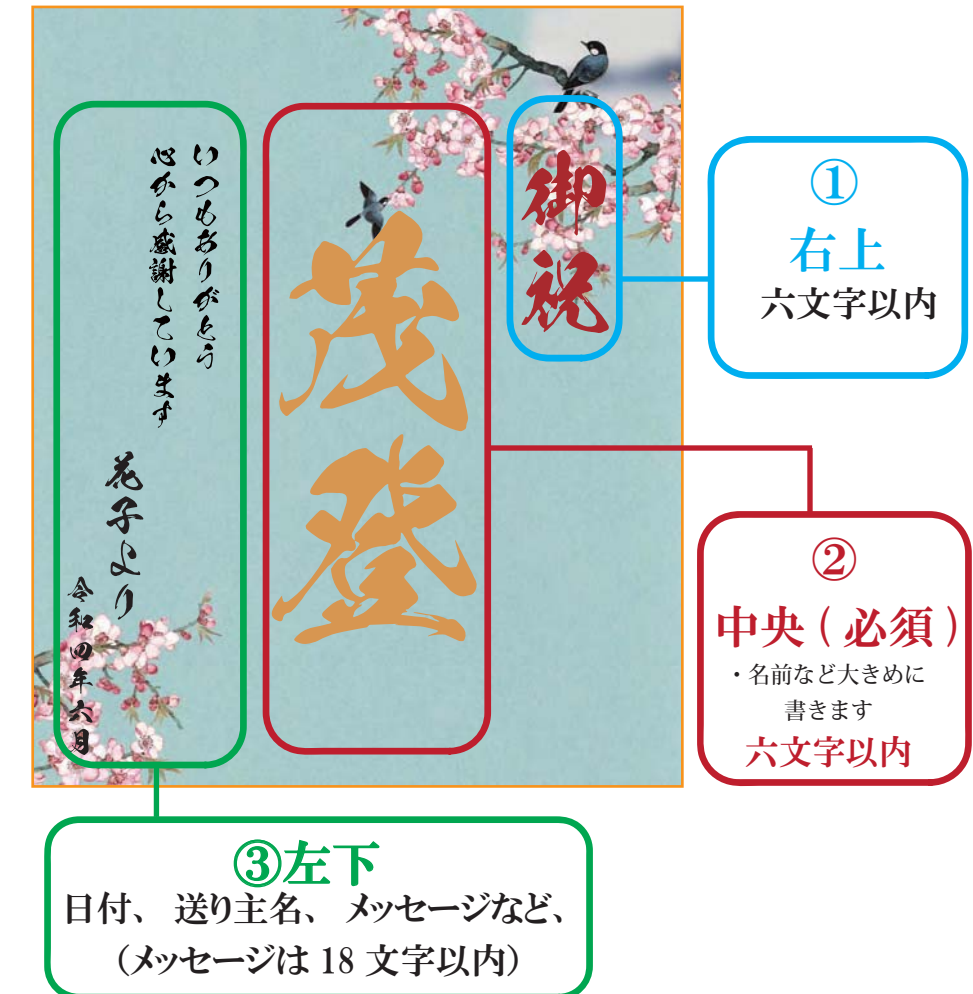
御祝

茂登

いつもありがとう
心から感謝しています

花子より

令和四年六月

①
右上
六文字以内

②
中央（必須）
・名前など大きめに書きます
六文字以内

③左下
日付、送り主名、メッセージなど、
（メッセージは 18 文字以内）